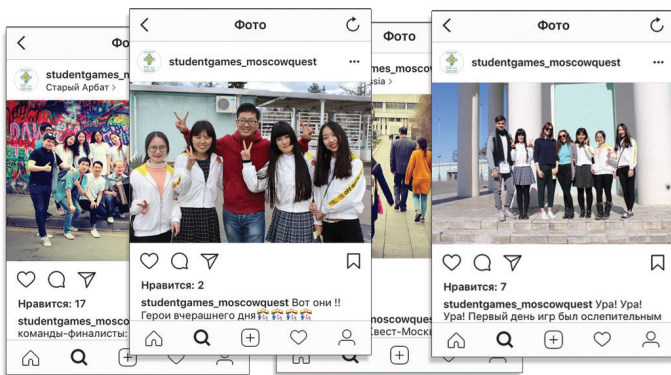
Фото
studentgames_m
Старый Арбат
Нравится: 17
studentgames_moscowquest
команды-финалисты:

Фото
studentgames_moscowquest
Нравится: 2
studentgames_moscowquest Вот они !! Герои вчерашнего дня🎊🎊🎊🎊

Фото
ssia
studentgames_moscowquest
Квест-Москв

Фото
studentgames_moscowquest
Нравится: 7
studentgames_moscowquest Ура! Ура! Ура! Первый день игр был ослепительным